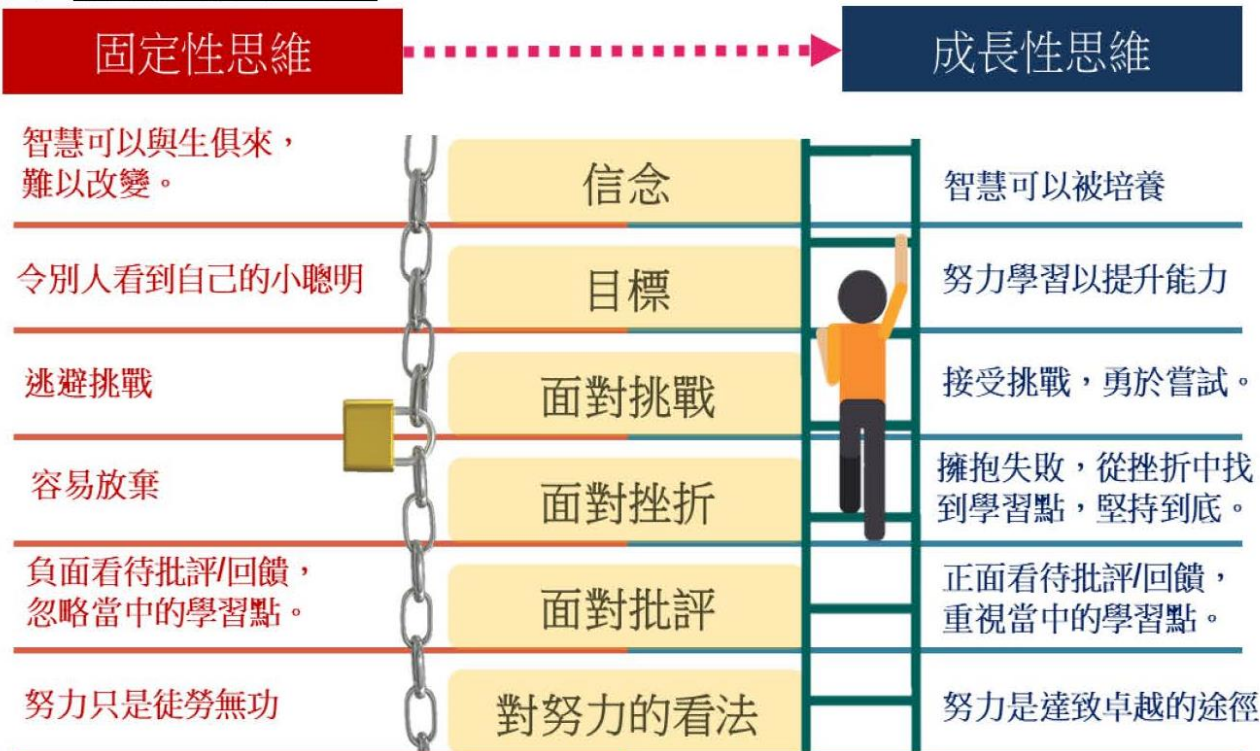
固定性思維

成長性思維

| 固定性思維 | | 成長性思維 |
|---|---|---|
| 智慧可以與生俱來，難以改變。 | 信念 | 智慧可以被培養 |
| 令別人看到自己的小聰明 | 目標 | 努力學習以提升能力 |
| 逃避挑戰 | 面對挑戰 | 接受挑戰，勇於嘗試。 |
| 容易放棄 | 面對挫折 | 擁抱失敗，從挫折中找到學習點，堅持到底。 |
| 負面看待批評/回饋，忽略當中的學習點。 | 面對批評 | 正面看待批評/回饋，重視當中的學習點。 |
| 努力只是徒勞無功 | 對努力的看法 | 努力是達致卓越的途徑 |